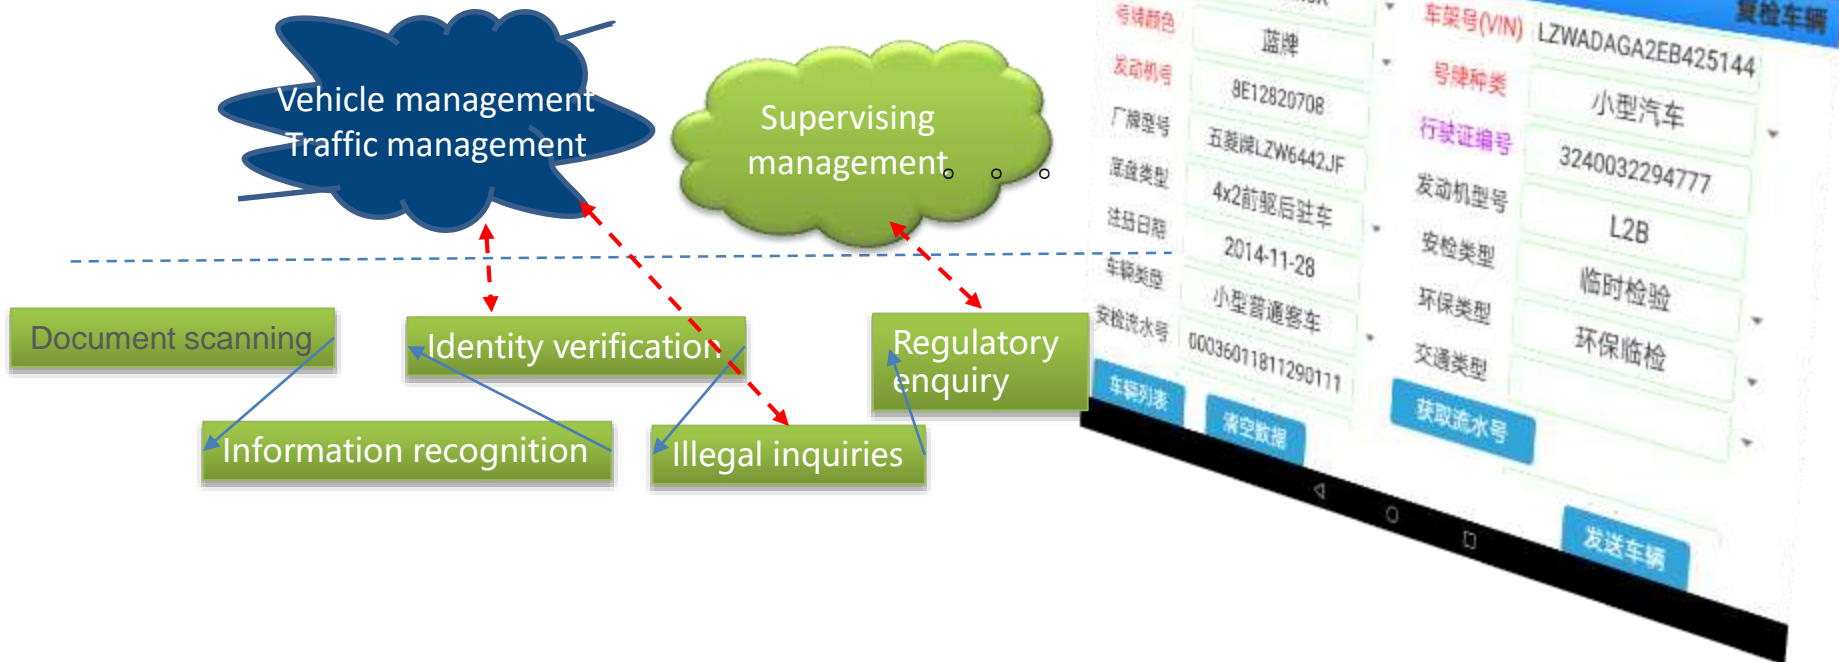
Vehicle management
Traffic management

Supervising management

Document scanning

Identity verification

Regulatory enquiry

Information recognition

Illegal inquiries

复检车辆

号牌颜色 蓝牌
发动机号 8E12820708
厂牌型号 五菱牌LZW6442JF
底盘类型 4x2前驱后驻车
注册日期 2014-11-28
车辆类型 小型普通客车
安检流水号 0003601181129011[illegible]

车架号(VIN) LZWADAGA2EB425144
号牌种类 小型汽车
行驶证编号 3240032294777
发动机型号 L2B
安检类型 临时检验
环保类型 环保临检
交通类型

车辆列表
清空数据
获取流水号
发送车辆